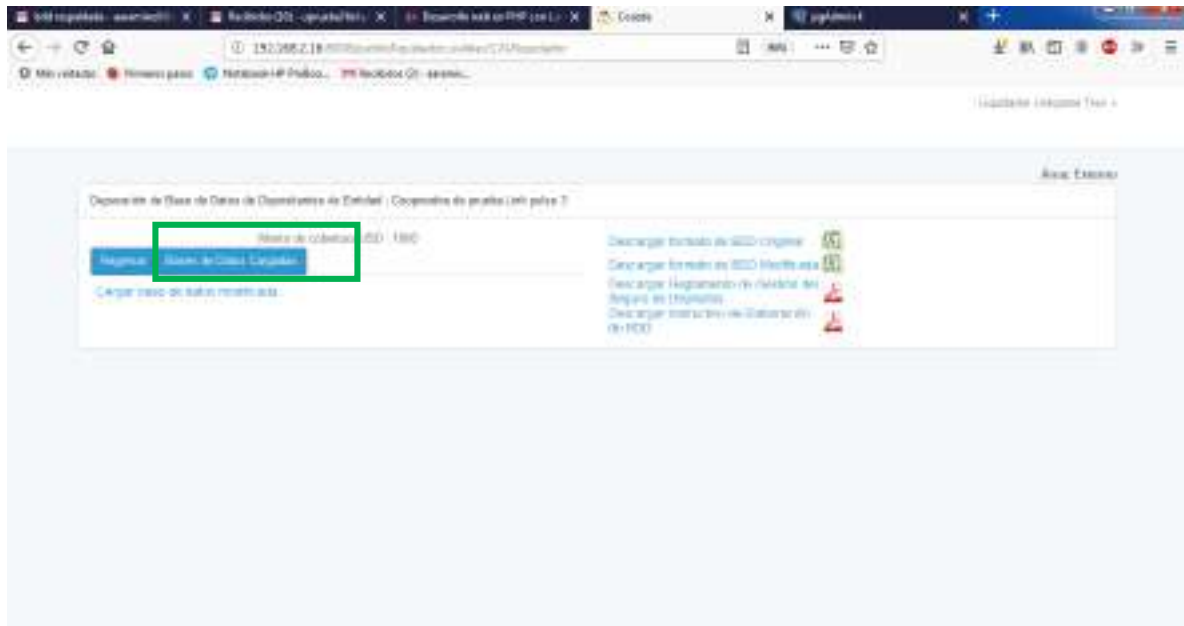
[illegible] × | Recibidos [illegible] × | Desarrollo web en PHP con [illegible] × | Cosede × | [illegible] ×

192.168.2.18 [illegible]

Más visitados | Primeros pasos | Notebook HP Pavilion... | Recibidos (2) - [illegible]

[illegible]

Aval Externo

Depuración de Base de Datos de Depositantes de Entidad : Cooperativa de prueba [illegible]

Monto de cobertura USD : 1000

Regresar | Bases de Datos Cargadas

Cargar base de datos modificada

Descargar formato de BDD Original

Descargar formato de BDD Modificada

Descargar Reglamento de Gestión del Seguro de Depósitos

Descargar Instructivo de Elaboración de BDD